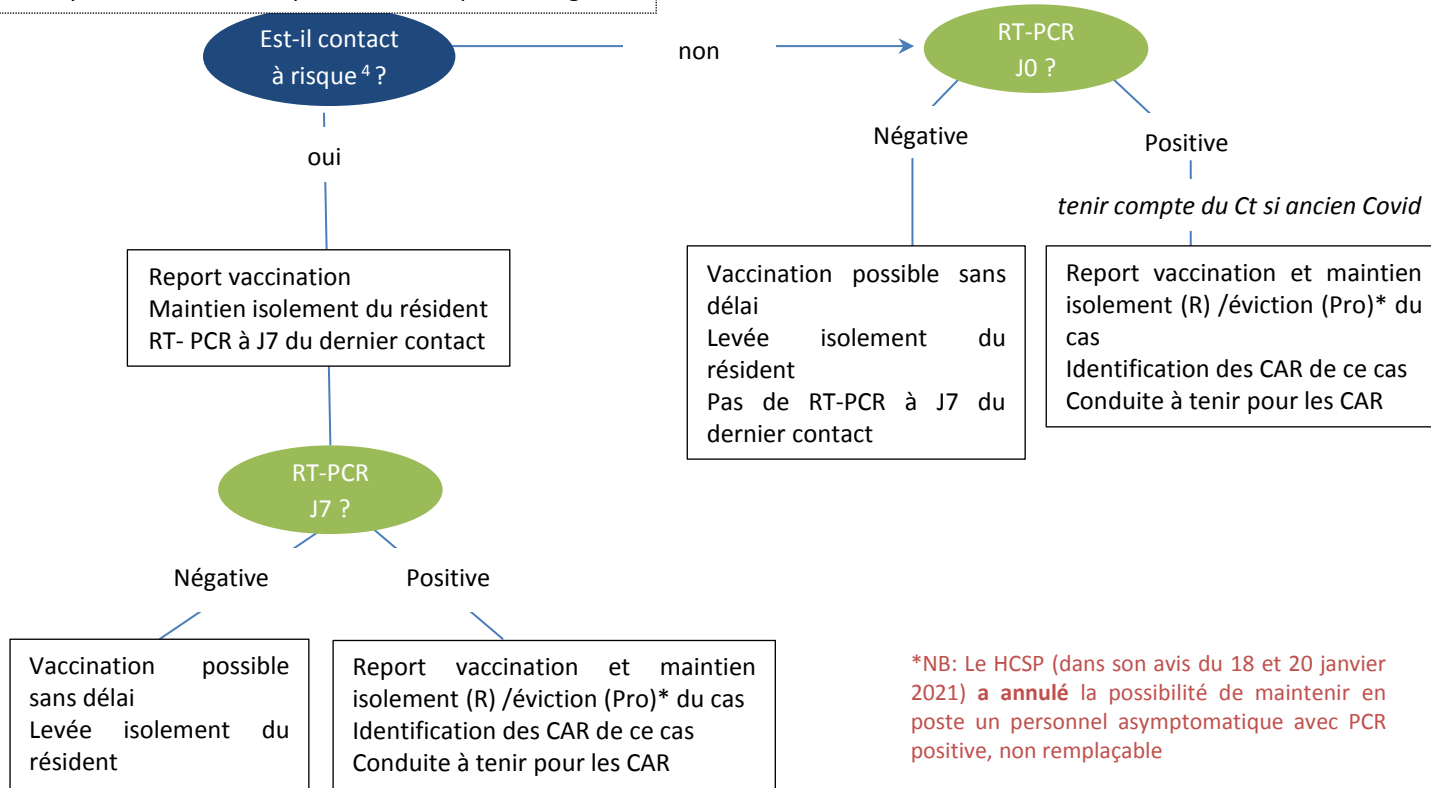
Est-il contact à risque $^4$ ?

non

RT-PCR J0 ?

oui

Négative

Positive

*tenir compte du Ct si ancien Covid*

Report vaccination
Maintien isolement du résident
RT- PCR à J7 du dernier contact

Vaccination possible sans délai
Levée isolement du résident
Pas de RT-PCR à J7 du dernier contact

Report vaccination et maintien isolement (R) /éviction (Pro)* du cas
Identification des CAR de ce cas
Conduite à tenir pour les CAR

RT-PCR J7 ?

Négative

Positive

Vaccination possible sans délai
Levée isolement du résident

Report vaccination et maintien isolement (R) /éviction (Pro)* du cas
Identification des CAR de ce cas
Conduite à tenir pour les CAR

*NB: Le HCSP (dans son avis du 18 et 20 janvier 2021) **a annulé** la possibilité de maintenir en poste un personnel asymptomatique avec PCR positive, non remplaçable